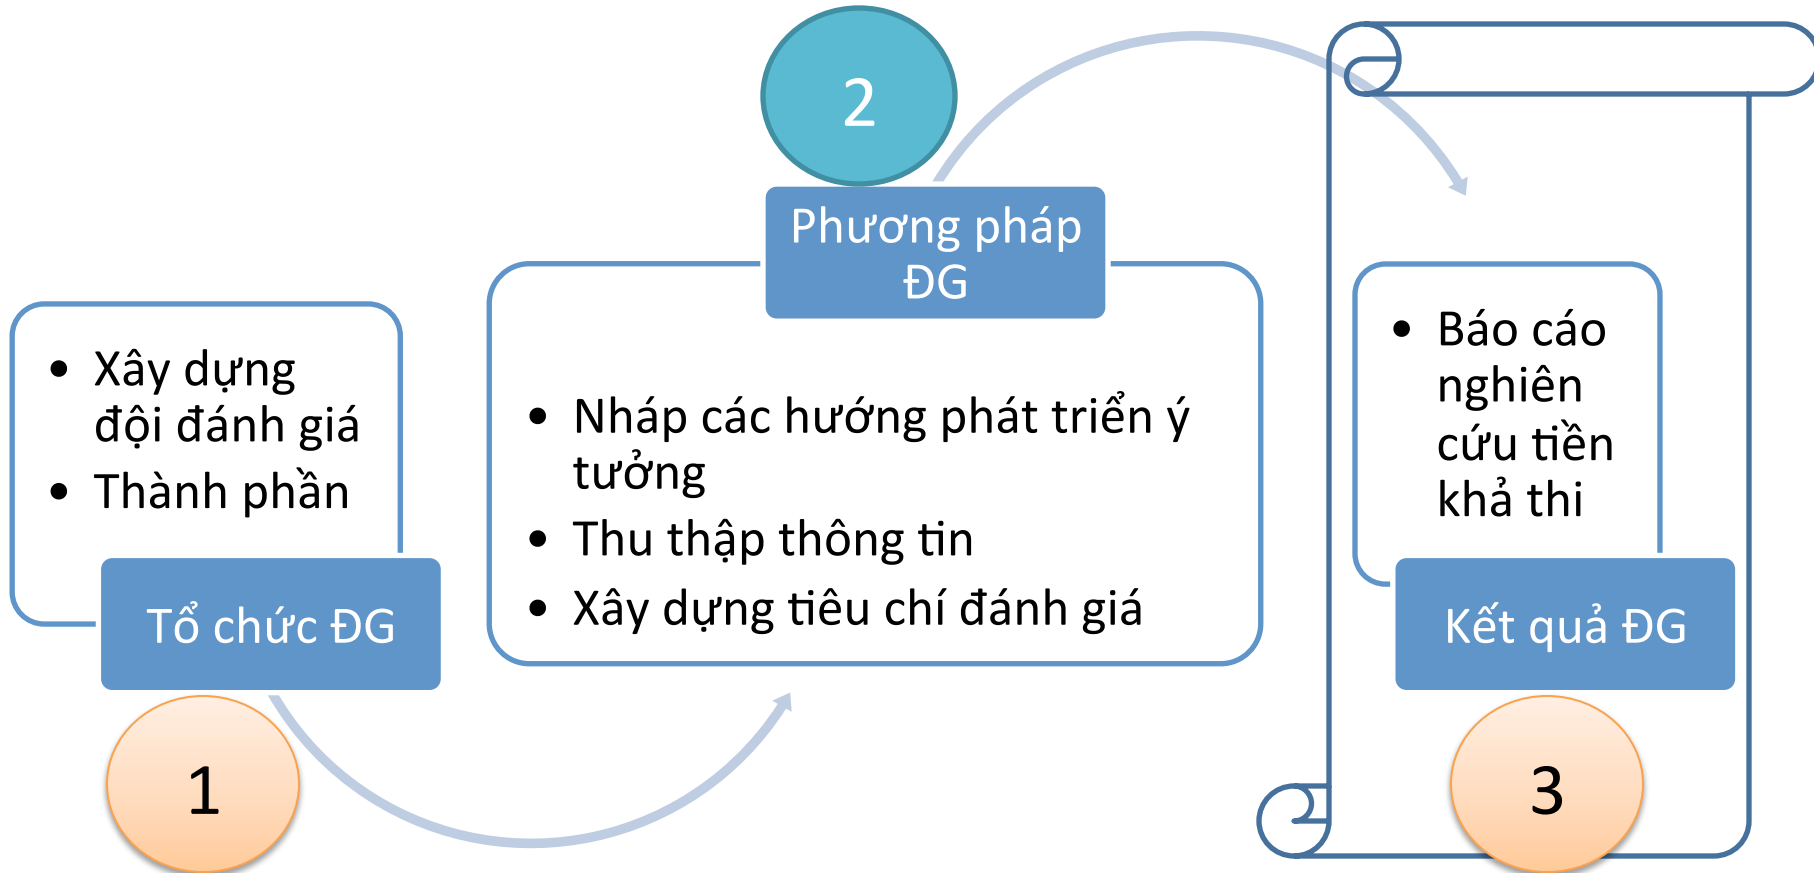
- Xây dựng đội đánh giá
- Thành phần

Tổ chức ĐG

1

2

Phương pháp ĐG

- Nháp các hướng phát triển ý tưởng
- Thu thập thông tin
- Xây dựng tiêu chí đánh giá

- Báo cáo nghiên cứu tiền khả thi

Kết quả ĐG

3